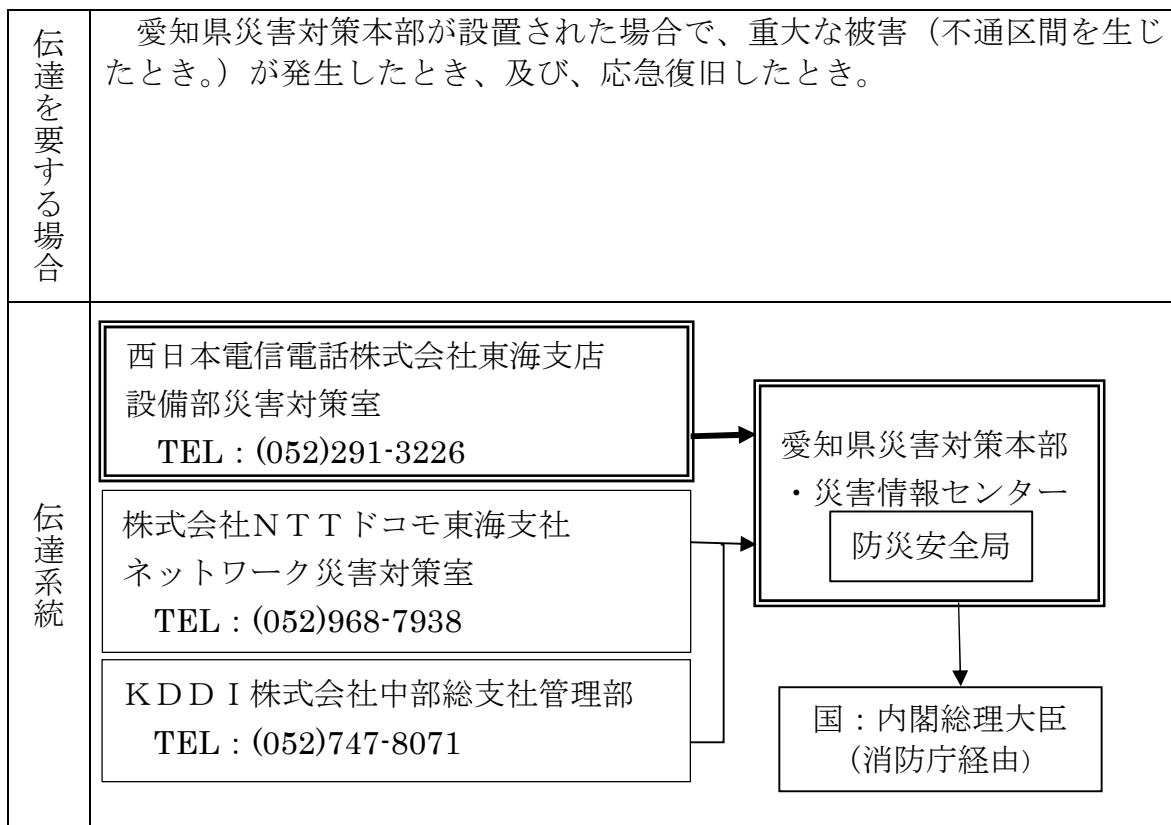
| 伝達を要する場合 | 愛知県災害対策本部が設置された場合で、重大な被害（不通区間を生じたとき。）が発生したとき、及び、応急復旧したとき。 |
|---|---|
| 伝達系統 | 西日本電信電話株式会社東海支店 設備部災害対策室 TEL：(052)291-3226<br>株式会社ＮＴＴドコモ東海支社 ネットワーク災害対策室 TEL：(052)968-7938<br>ＫＤＤＩ株式会社中部総支社管理部 TEL：(052)747-8071<br>愛知県災害対策本部 ・災害情報センター 防災安全局<br>国：内閣総理大臣 (消防庁経由) |